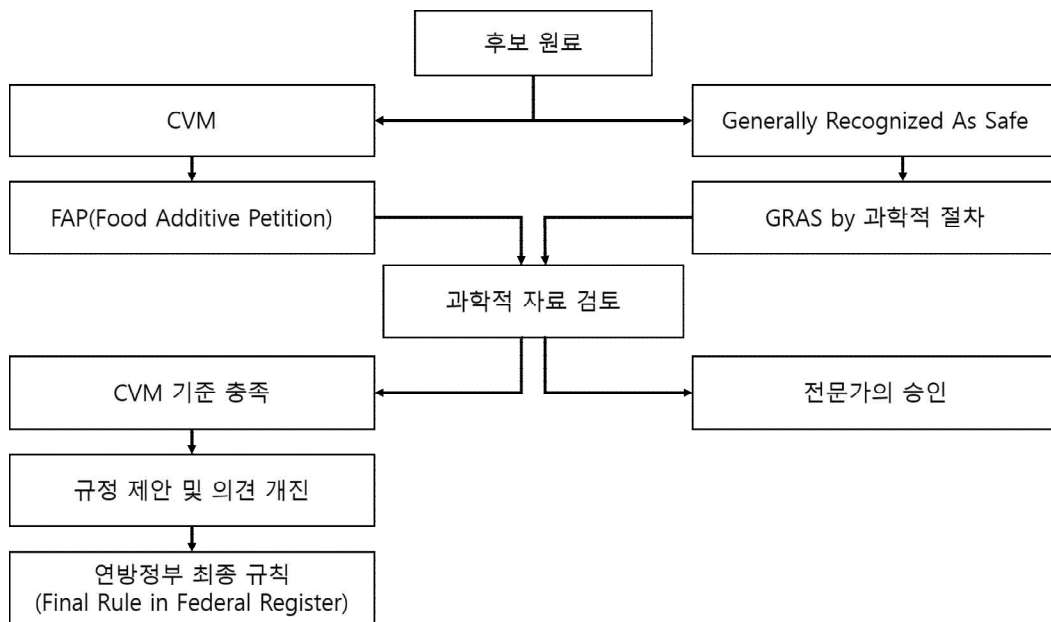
후보 원료

CVM

Generally Recognized As Safe

FAP(Food Additive Petition)

GRAS by 과학적 절차

과학적 자료 검토

CVM 기준 충족

전문가의 승인

규정 제안 및 의견 개진

연방정부 최종 규칙
(Final Rule in Federal Register)